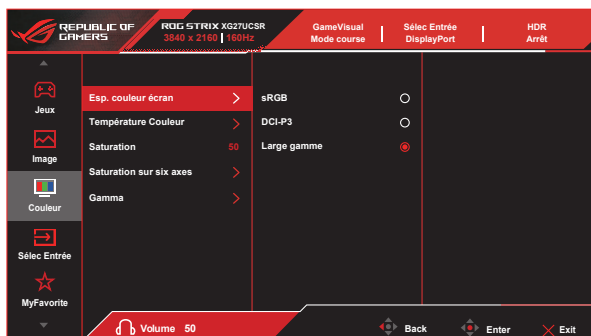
REPUBLIC OF GAMERS

ROG STRIX XG27UCSR
3840 x 2160 | 160Hz

GameVisual
Mode course

Sélec Entrée
DisplayPort

HDR
Arrêt

Jeux

Image

Couleur

Sélec Entrée

MyFavorite

Esp. couleur écran

Température Couleur

Saturation 50

Saturation sur six axes

Gamma

sRGB

DCI-P3

Large gamme

Volume 50

Back

Enter

Exit